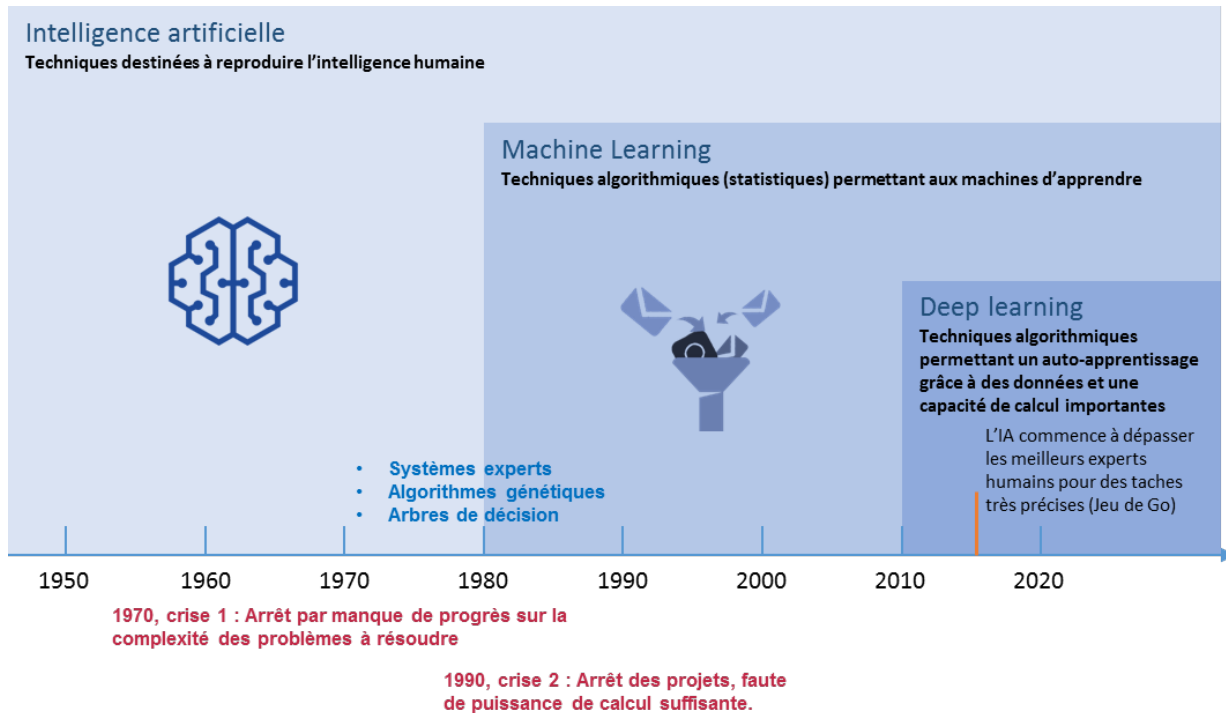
Intelligence artificielle
Techniques destinées à reproduire l'intelligence humaine

Machine Learning
Techniques algorithmiques (statistiques) permettant aux machines d'apprendre

Deep learning
Techniques algorithmiques permettant un auto-apprentissage grâce à des données et une capacité de calcul importantes

L'IA commence à dépasser les meilleurs experts humains pour des taches très précises (Jeu de Go)

- Systèmes experts
- Algorithmes génétiques
- Arbres de décision

1950 1960 1970 1980 1990 2000 2010 2020

1970, crise 1 : Arrêt par manque de progrès sur la complexité des problèmes à résoudre

1990, crise 2 : Arrêt des projets, faute de puissance de calcul suffisante.